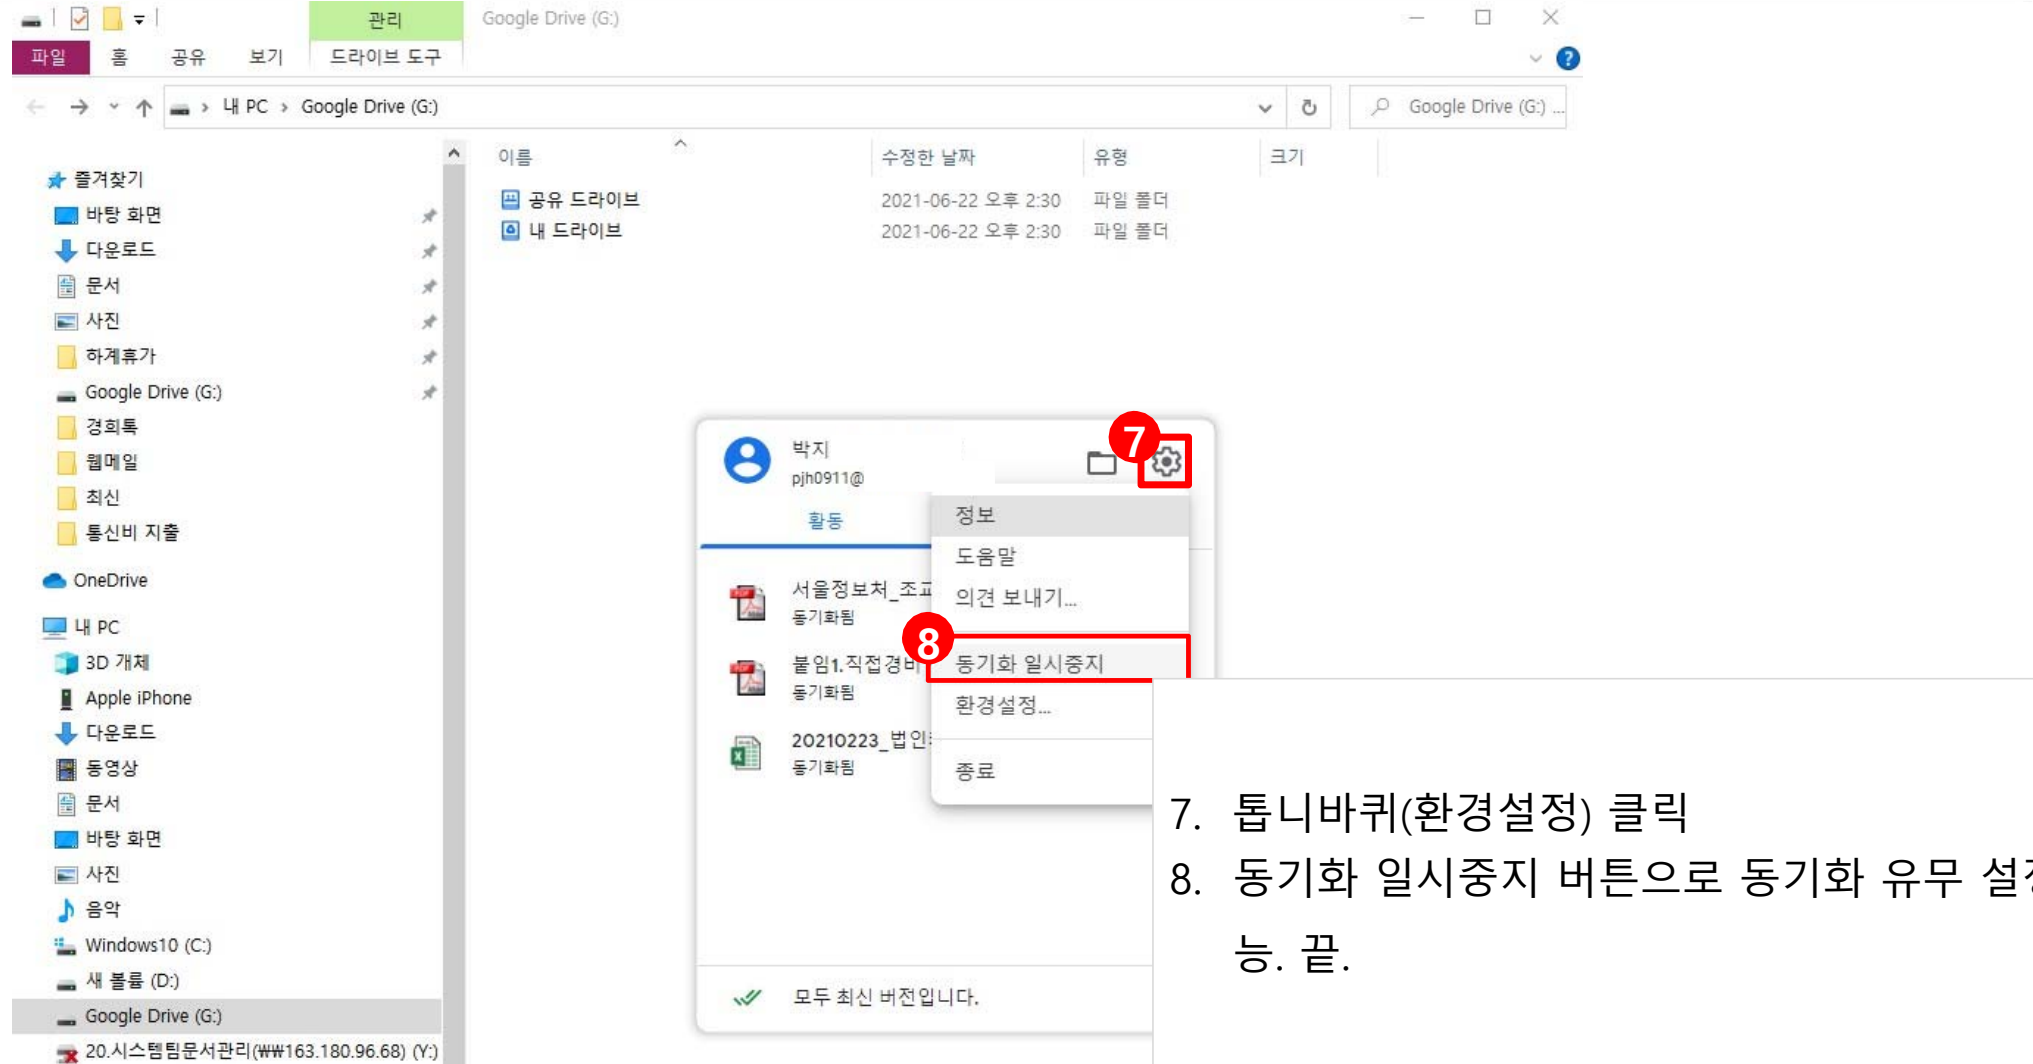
관리 Google Drive (G:)

파일 홈 공유 보기 드라이브 도구

내 PC › Google Drive (G:)

Google Drive (G:) ...

즐겨찾기
바탕 화면
다운로드
문서
사진
하계휴가
Google Drive (G:)
경희톡
웹메일
최신
통신비 지출
OneDrive
내 PC
3D 개체
Apple iPhone
다운로드
동영상
문서
바탕 화면
사진
음악
Windows10 (C:)
새 볼륨 (D:)
Google Drive (G:)
20.시스템팀문서관리(₩₩163.180.96.68) (Y:)

| 이름 | 수정한 날짜 | 유형 | 크기 |
|---|---|---|---|
| 공유 드라이브 | 2021-06-22 오후 2:30 | 파일 폴더 | |
| 내 드라이브 | 2021-06-22 오후 2:30 | 파일 폴더 | |

박지
pjh0911@

7

활동

서울정보처_조교
동기화됨
붙임1.직접경비
동기화됨
20210223_법인
동기화됨

정보
도움말
의견 보내기...
8
동기화 일시중지
환경설정...
종료

모두 최신 버전입니다.

7. 톱니바퀴(환경설정) 클릭
8. 동기화 일시중지 버튼으로 동기화 유무 설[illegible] 능. 끝.